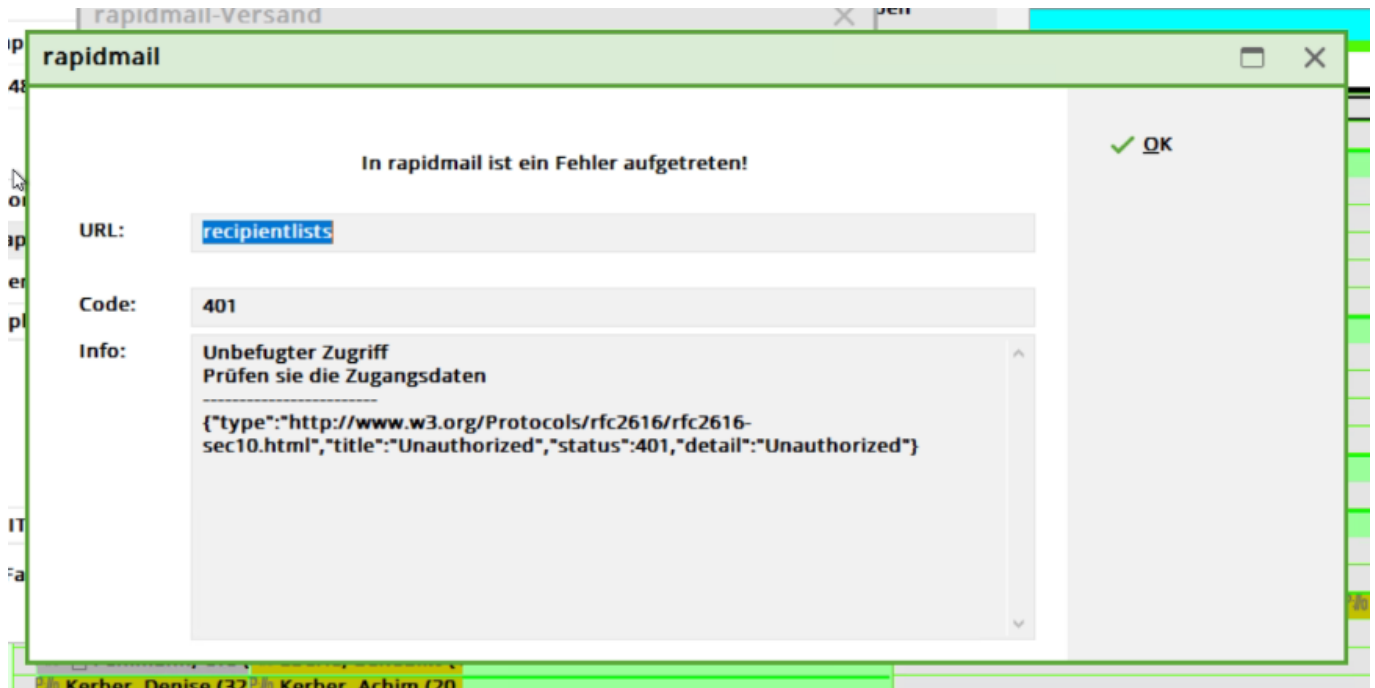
rapidmail-Versand

rapidmail

OK

In rapidmail ist ein Fehler aufgetreten!

URL: recipientlists

Code: 401

Info: Unbefugter Zugriff
Prüfen sie die Zugangsdaten
--------------------------
{"type":"http://www.w3.org/Protocols/rfc2616/rfc2616-sec10.html","title":"Unauthorized","status":401,"detail":"Unauthorized"}

Kerber, Denise (32 Kerber, Achim (20